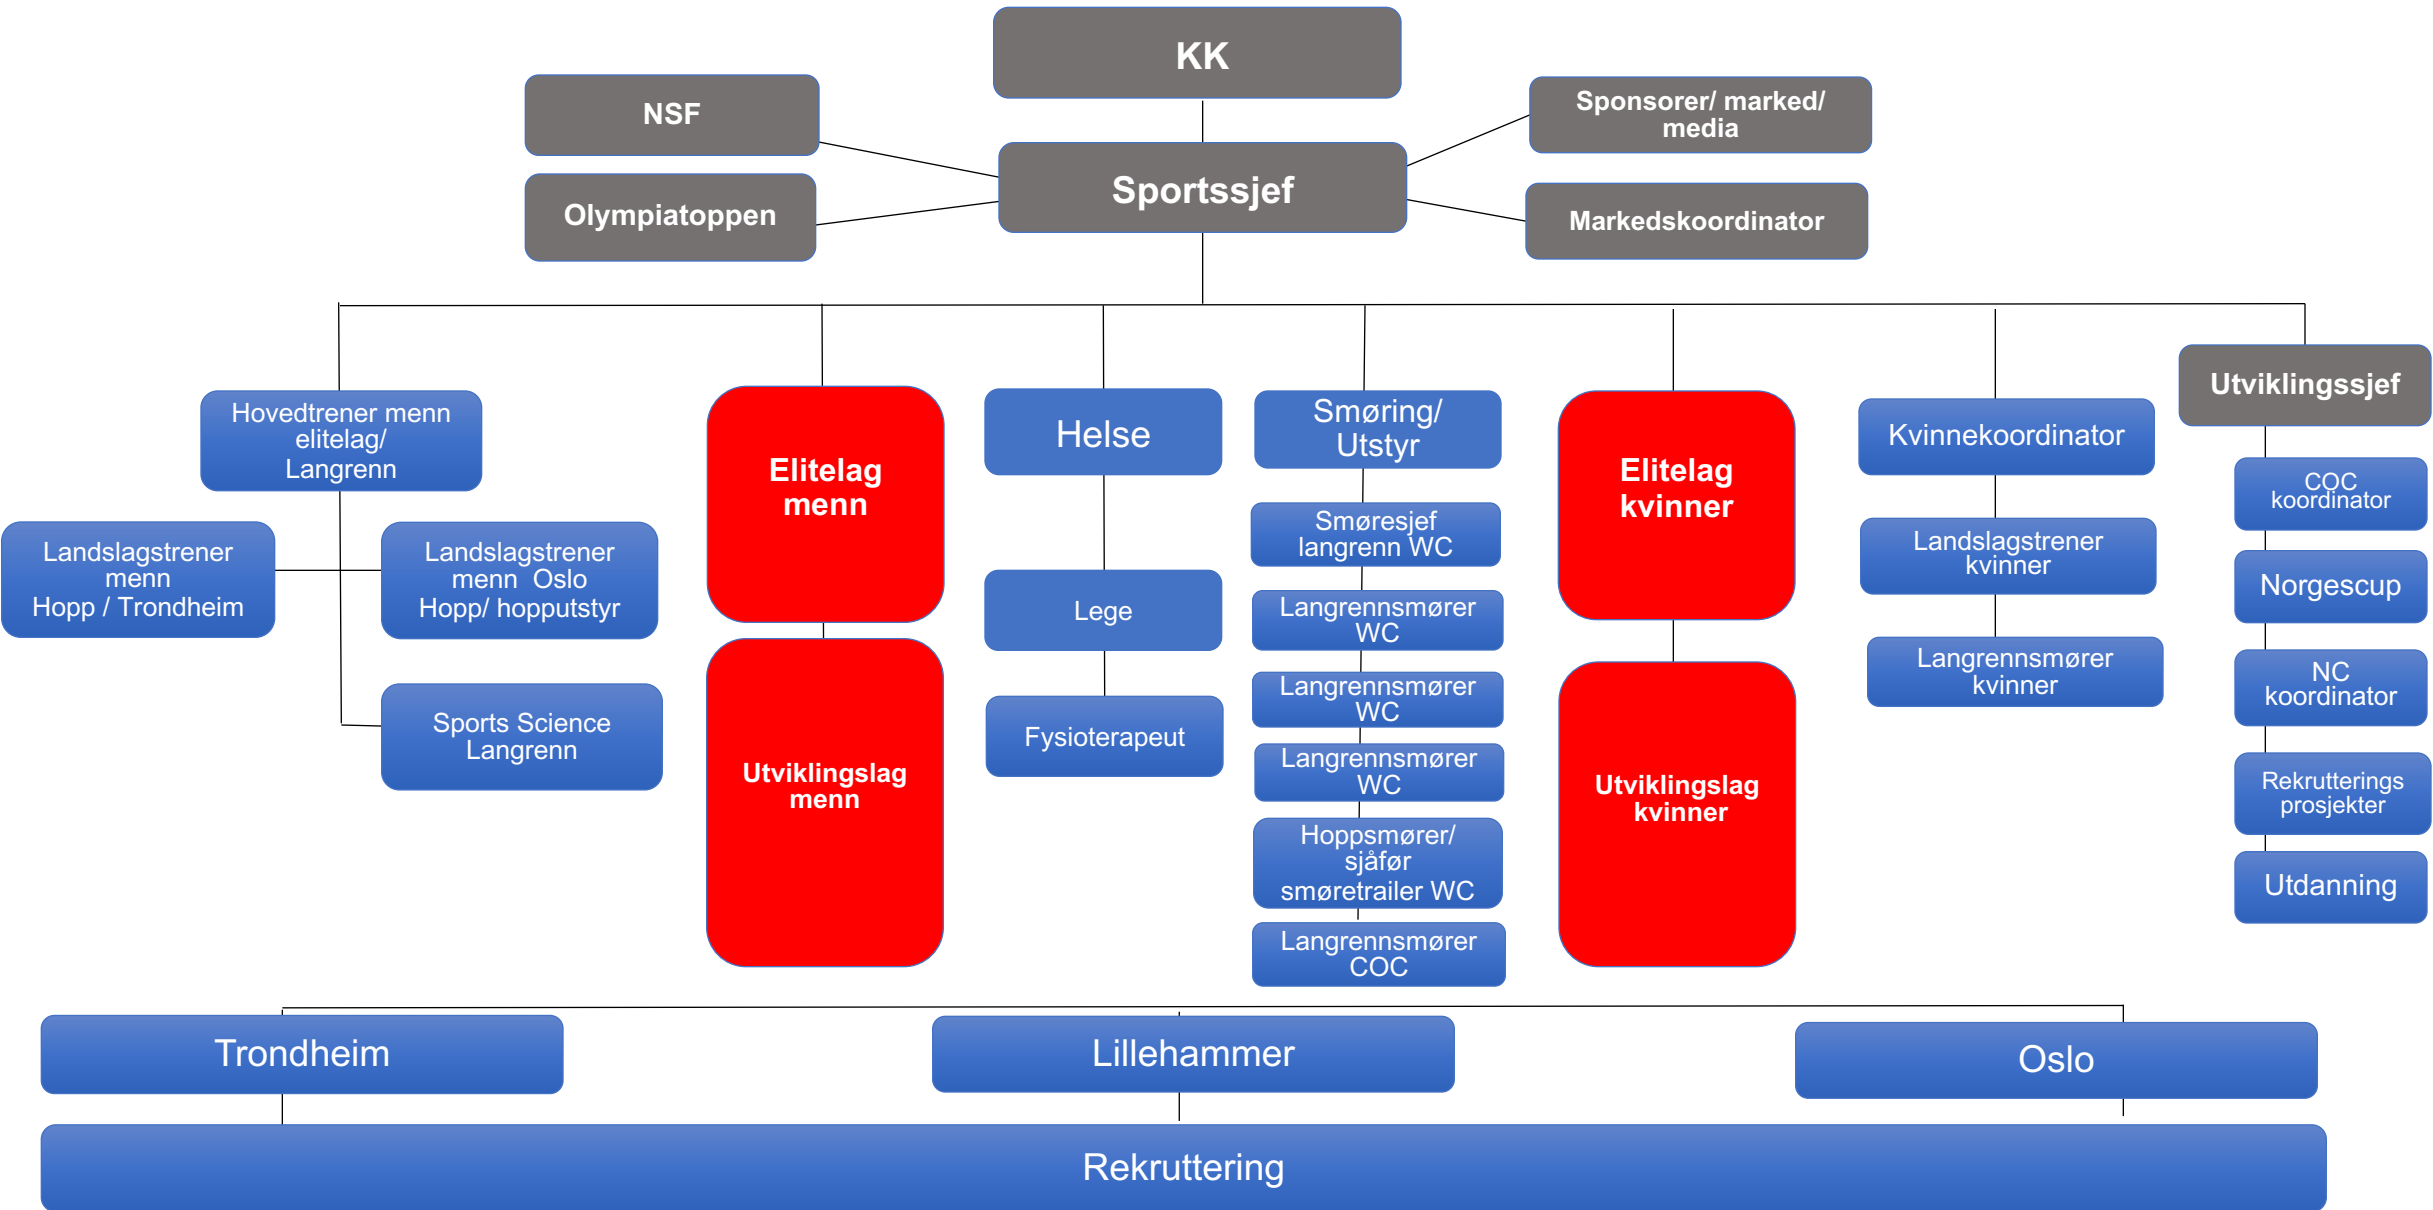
KK

NSF

Olympiatoppen

Sportssjef

Sponsorer/ marked/ media

Markedskoordinator

Hovedtrener menn elitelag/ Langrenn

Landslagstrener menn Hopp / Trondheim

Landslagstrener menn Oslo Hopp/ hopputstyr

Sports Science Langrenn

Elitelag menn

Utviklingslag menn

Helse

Lege

Fysioterapeut

Smøring/ Utstyr

Smøresjef langrenn WC

Langrennsmører WC

Langrennsmører WC

Langrennsmører WC

Hoppsmører/ sjåfør smøretrailer WC

Langrennsmører COC

Elitelag kvinner

Utviklingslag kvinner

Kvinnekoordinator

Landslagstrener kvinner

Langrennsmører kvinner

Utviklingssjef

COC koordinator

Norgescup

NC koordinator

Rekrutterings prosjekter

Utdanning

Trondheim

Lillehammer

Oslo

Rekruttering